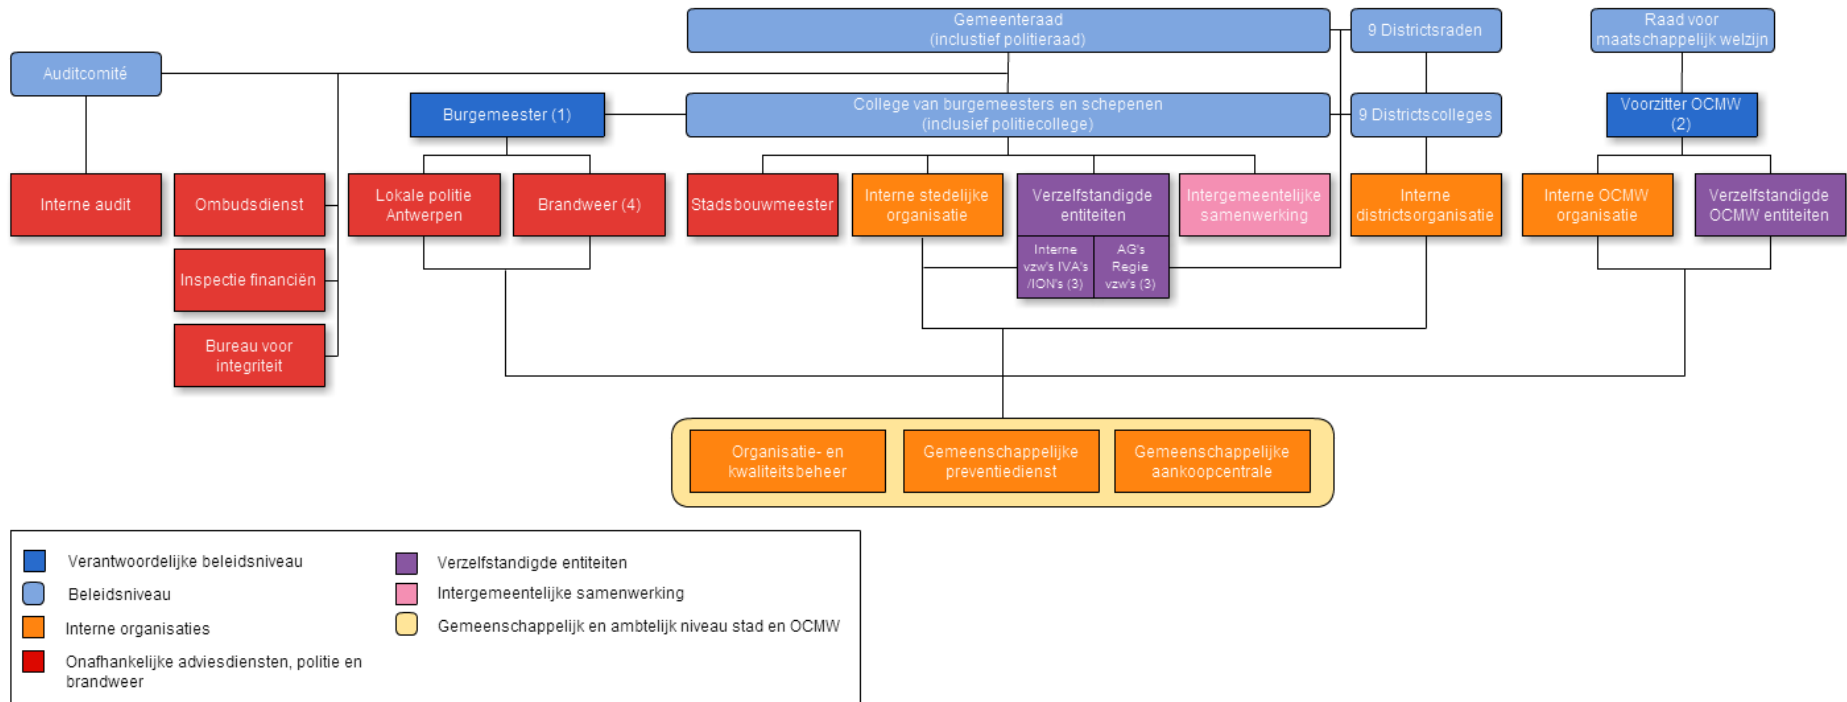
Gemeenteraad
(inclusief politieraad)

9 Districtsraden

Raad voor maatschappelijk welzijn

Auditcomité

Burgemeester (1)

College van burgemeesters en schepenen
(inclusief politiecollege)

9 Districtscolleges

Voorzitter OCMW
(2)

Interne audit

Ombudsdienst

Lokale politie Antwerpen

Brandweer (4)

Stadsbouwmeester

Interne stedelijke organisatie

Verzelfstandigde entiteiten

Intergemeentelijke samenwerking

Interne districtsorganisatie

Interne OCMW organisatie

Verzelfstandigde OCMW entiteiten

Interne vzw's IVA's /ION's (3)

AG's Regie vzw's (3)

Inspectie financiën

Bureau voor integriteit

Organisatie- en kwaliteitsbeheer

Gemeenschappelijke preventiedienst

Gemeenschappelijke aankoopcentrale

Verantwoordelijke beleidsniveau
Beleidsniveau
Interne organisaties
Onafhankelijke adviesdiensten, politie en brandweer

Verzelfstandigde entiteiten
Intergemeentelijke samenwerking
Gemeenschappelijk en ambtelijk niveau stad en OCMW